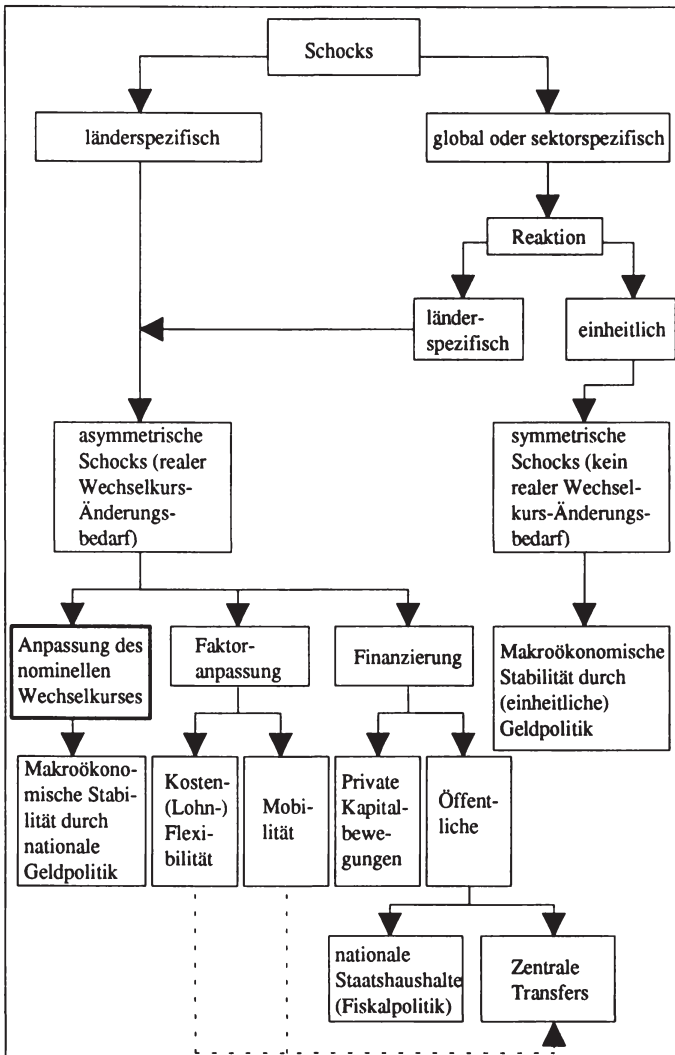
Schocks

länderspezifisch

global oder sektorspezifisch

Reaktion

länderspezifisch

einheitlich

asymmetrische Schocks (realer Wechselkurs-Änderungsbedarf)

symmetrische Schocks (kein realer Wechselkurs-Änderungsbedarf)

Anpassung des nominellen Wechselkurses

Faktoranpassung

Finanzierung

Makroökonomische Stabilität durch (einheitliche) Geldpolitik

Makroökonomische Stabilität durch nationale Geldpolitik

Kosten-(Lohn-)Flexibilität

Mobilität

Private Kapitalbewegungen

Öffentliche

nationale Staatshaushalte (Fiskalpolitik)

Zentrale Transfers